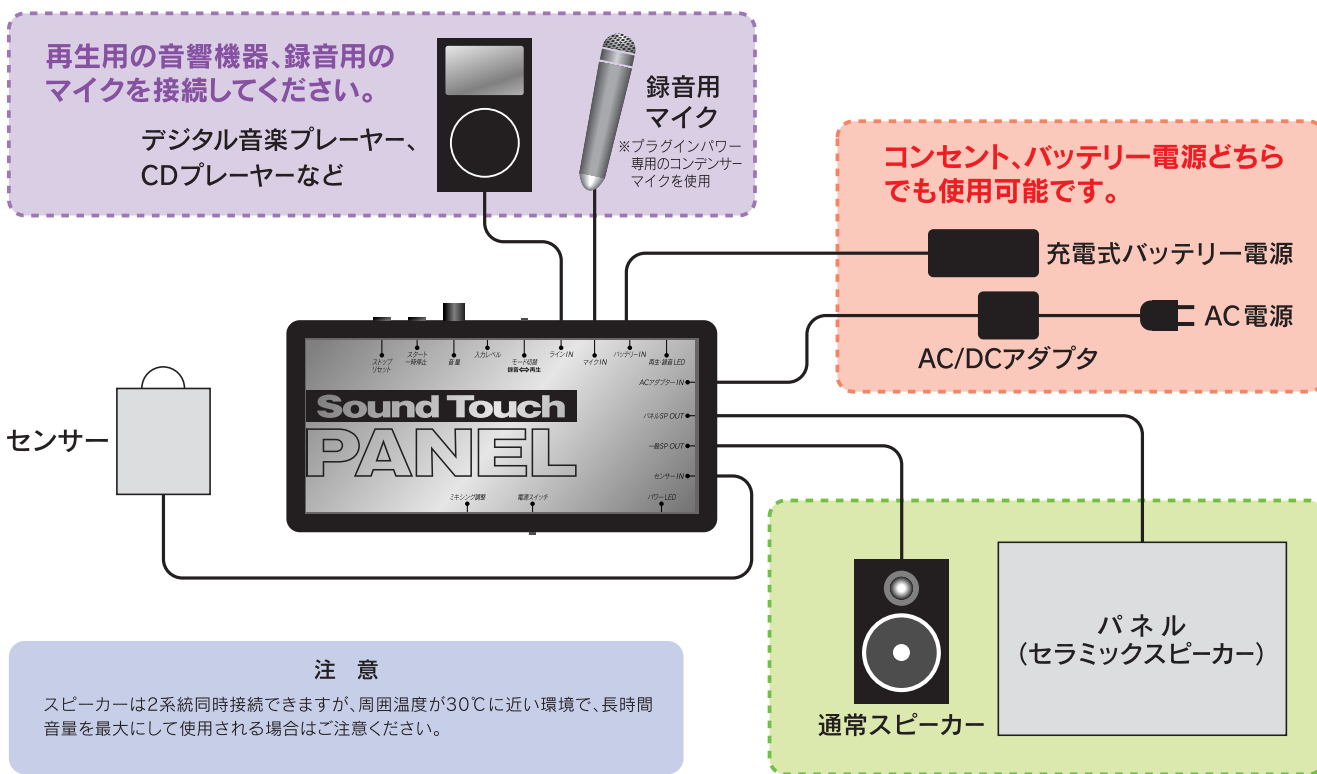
再生用の音響機器、録音用のマイクを接続してください。

デジタル音楽プレーヤー、CDプレーヤーなど

録音用マイク
※プラグインパワー専用のコンデンサーマイクを使用

コンセント、バッテリー電源どちらでも使用可能です。

充電式バッテリー電源

AC電源

AC/DCアダプタ

ストップリセット
スタート一時停止
音量
入力レベル
モード切替
録音⇔再生
ラインIN
マイクIN
バッテリーIN
再生・録音LED
ACアダプターIN
パネルSP OUT
一般SP OUT
センサーIN
ミキシング調整
電源スイッチ
パワーLED

Sound Touch
PANEL

センサー

通常スピーカー

パネル
（セラミックスピーカー）

注　意
スピーカーは2系統同時接続できますが、周囲温度が30℃に近い環境で、長時間音量を最大にして使用される場合はご注意ください。